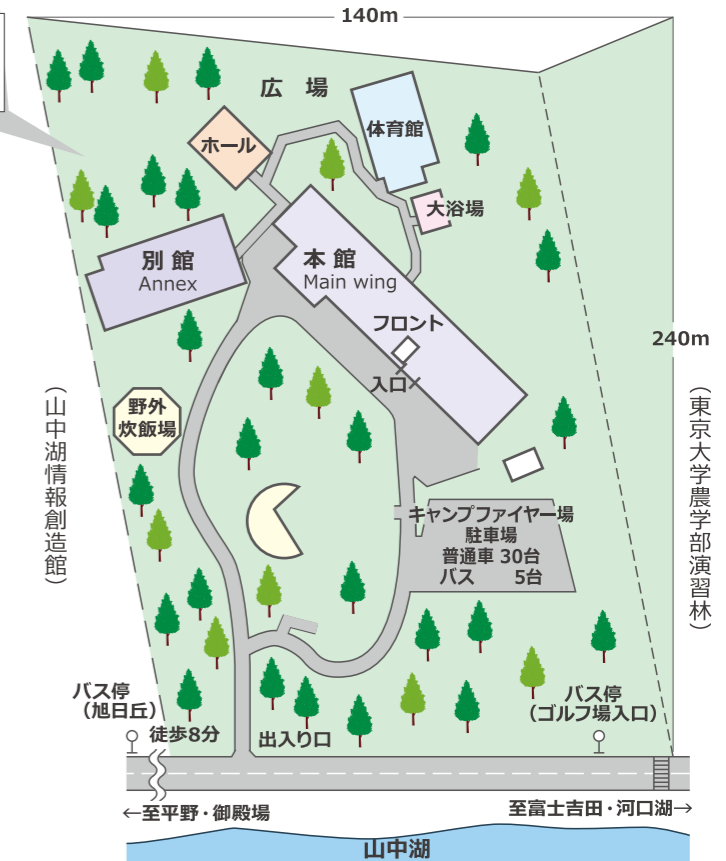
140m

広 場

ホール

体育館

大浴場

別 館
Annex

本 館
Main wing

フロント

入口

240m

(山中湖情報創造館)

(東京大学農学部演習林)

野外
炊飯場

キャンプファイヤー場

駐車場
普通車 30台
バス 5台

バス停
(旭日丘)

徒歩8分

出入り口

バス停
(ゴルフ場入口)

←至平野・御殿場

至富士吉田・河口湖→

山中湖